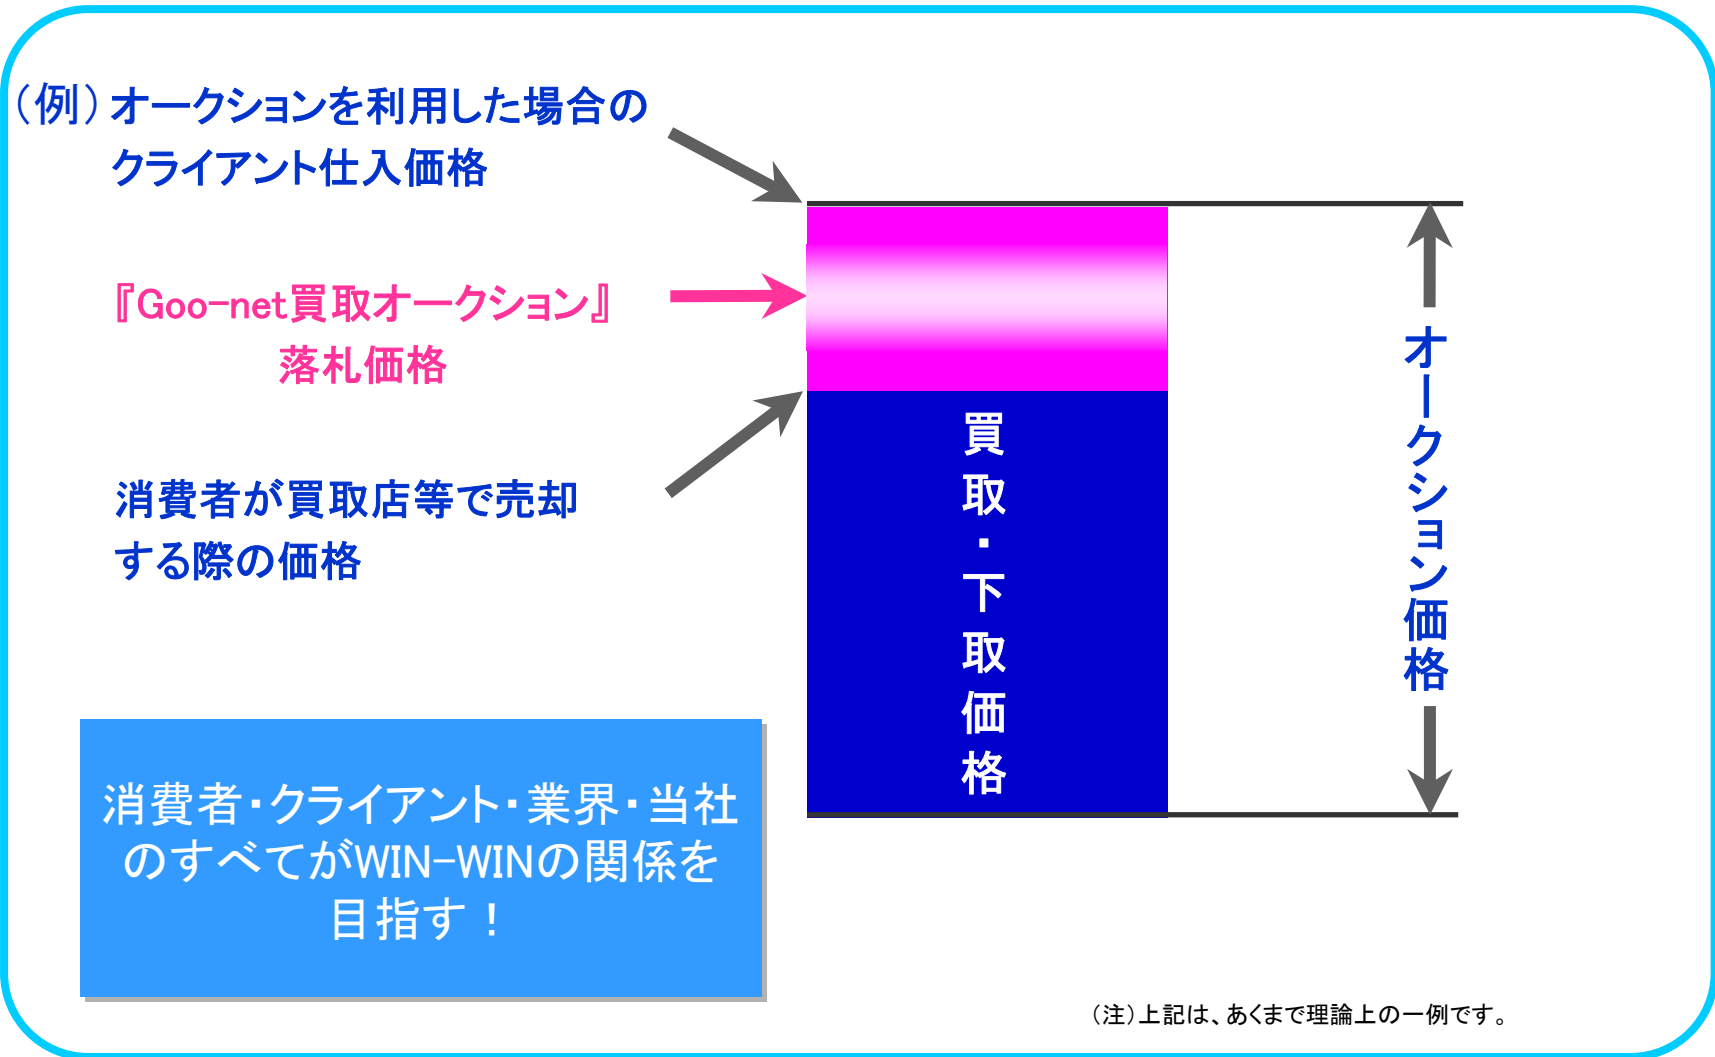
（例）オークションを利用した場合の
クライアント仕入価格

『Goo-net買取オークション』
落札価格

消費者が買取店等で売却
する際の価格

買取・下取価格

オークション価格

消費者・クライアント・業界・当社のすべてがWIN-WINの関係を目指す！

（注）上記は、あくまで理論上の一例です。